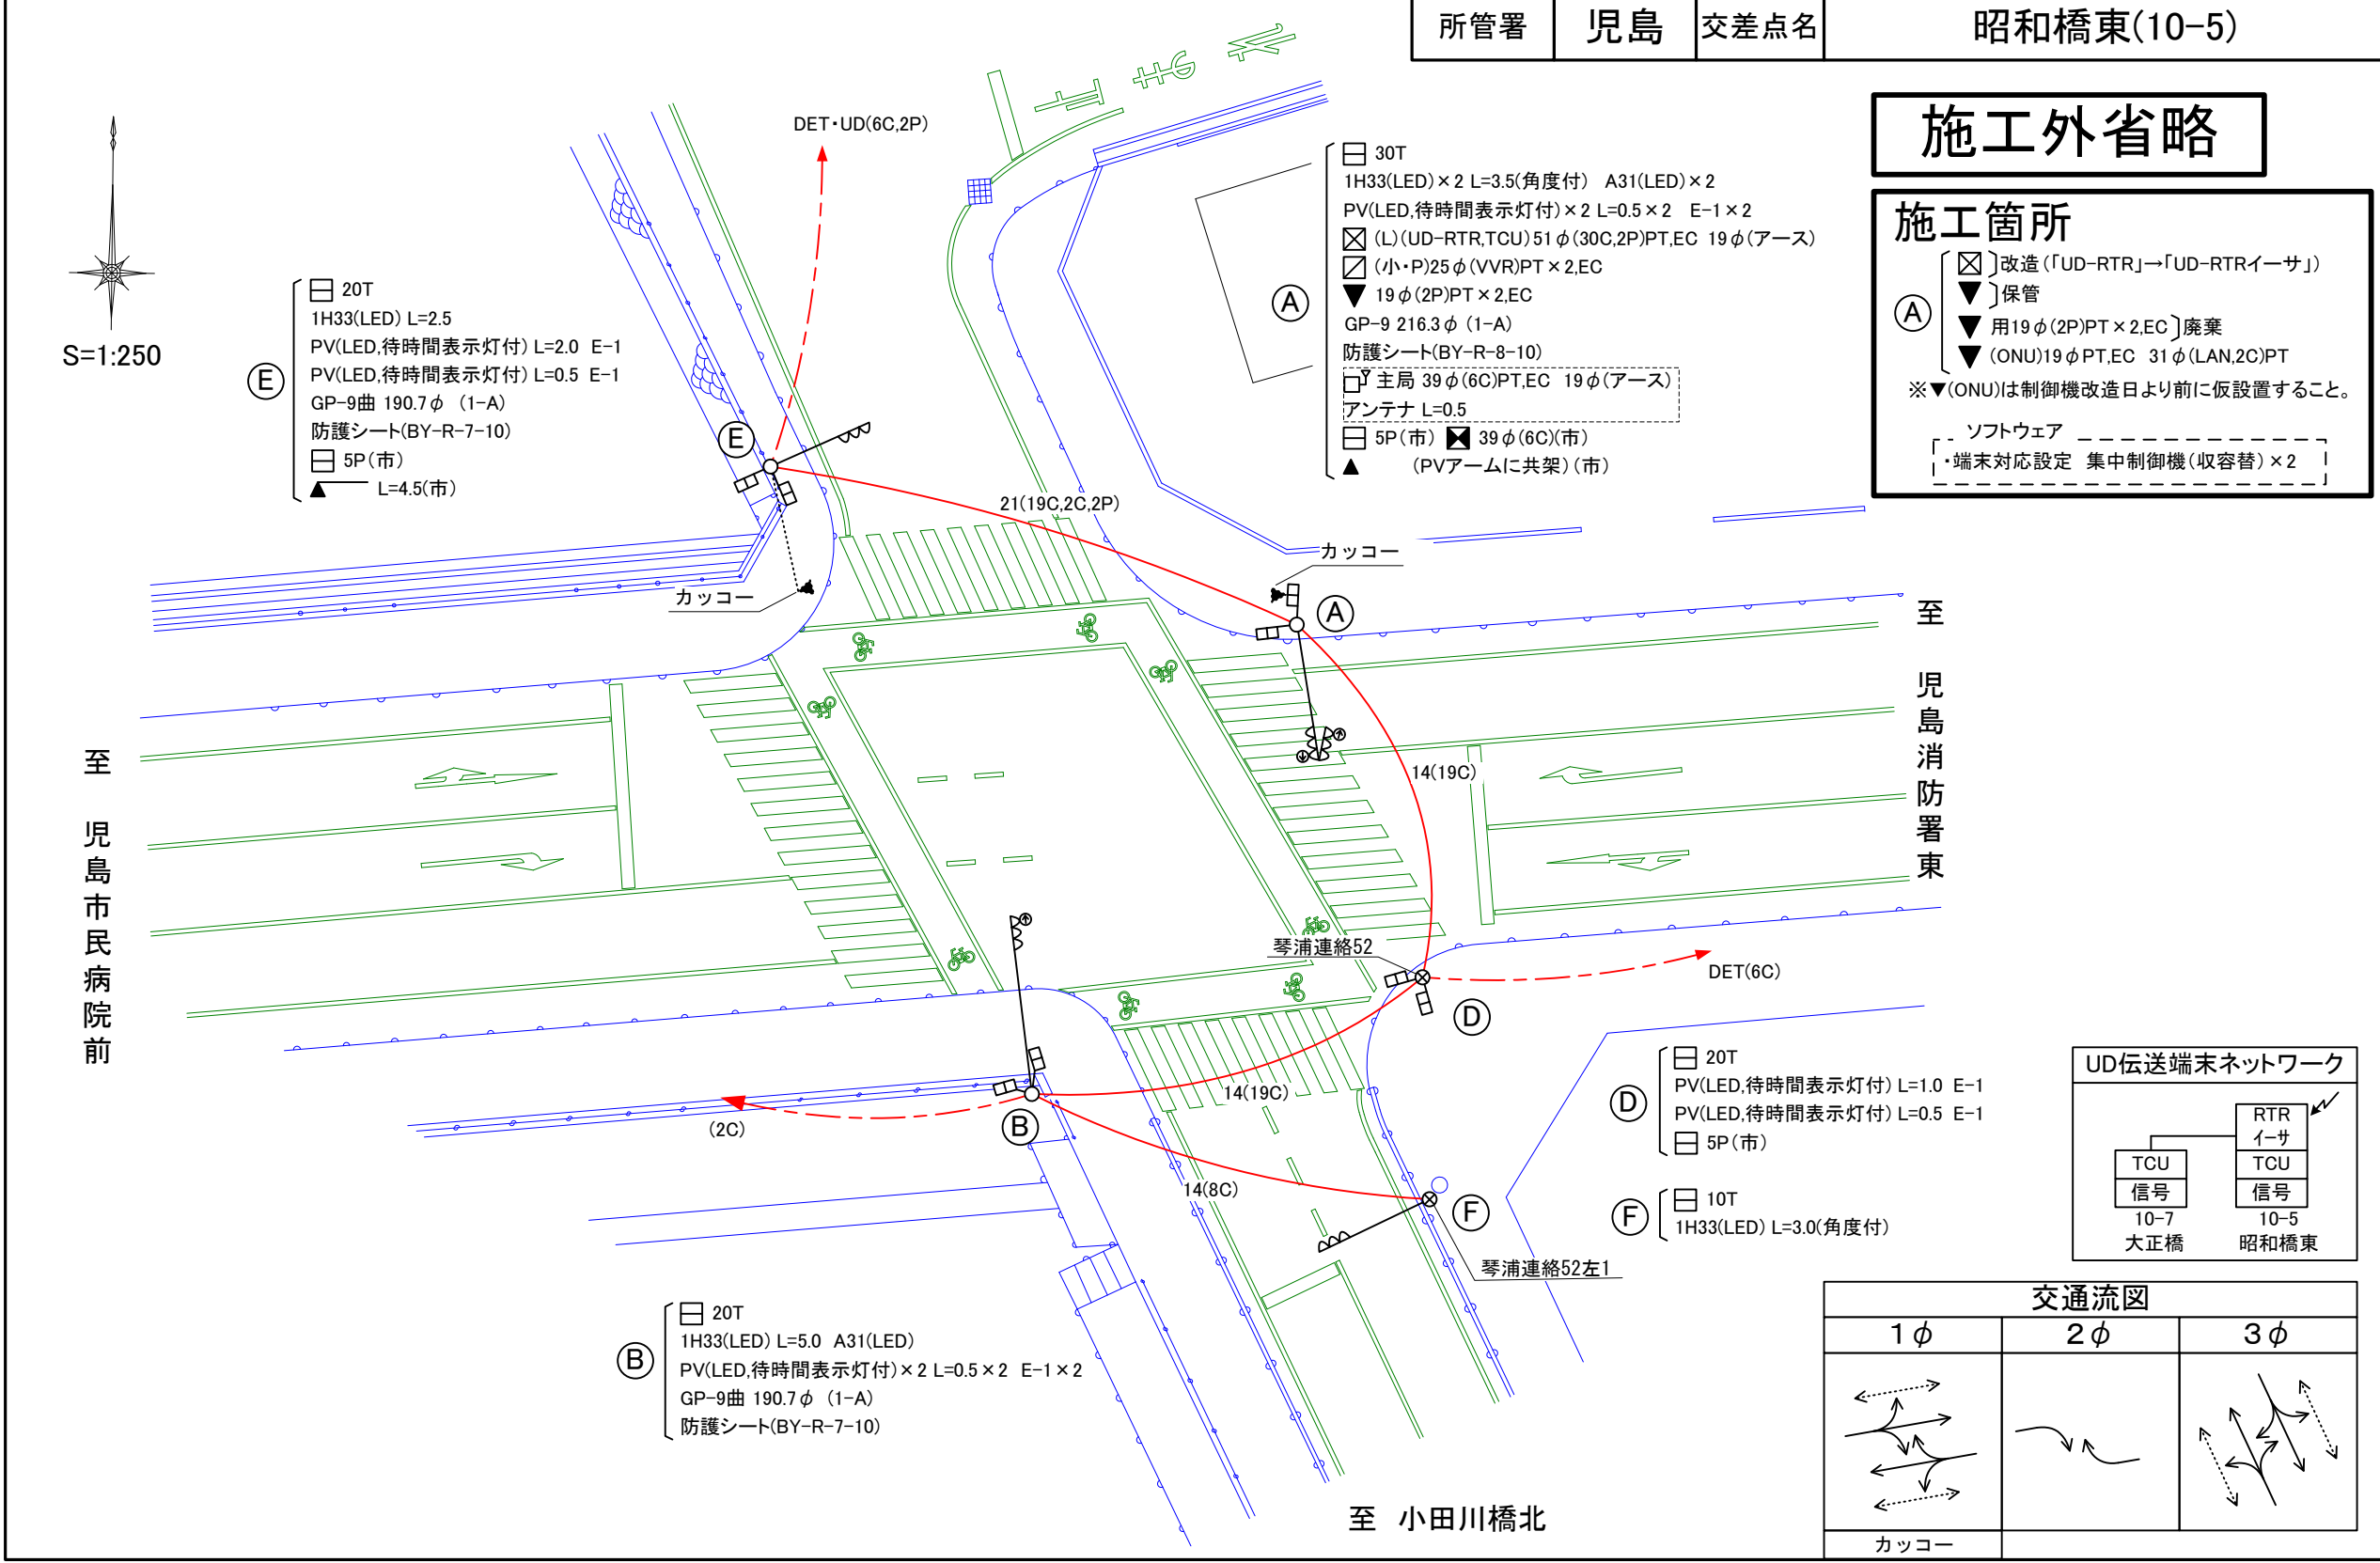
| 所管署 | 児島 | 交差点名 | 昭和橋東(10-5) |
|---|---|---|---|

施工外省略

施工箇所
Ⓐ ⊠ 改造(「UD-RTR」→「UD-RTRイーサ」)
▼ 保管
▼ 用19$\phi$(2P)PT×2,EC 廃棄
▼ (ONU)19$\phi$PT,EC 31$\phi$(LAN,2C)PT
※▼(ONU)は制御機改造日より前に仮設置すること。
ソフトウェア
・端末対応設定 集中制御機(収容替)×2

S=1:250

Ⓐ
30T
1H33(LED)×2 L=3.5(角度付) A31(LED)×2
PV(LED,待時間表示灯付)×2 L=0.5×2 E-1×2
(L)(UD-RTR,TCU)51$\phi$(30C,2P)PT,EC 19$\phi$(アース)
(小・P)25$\phi$(VVR)PT×2,EC
▼ 19$\phi$(2P)PT×2,EC
GP-9 216.3$\phi$ (1-A)
防護シート(BY-R-8-10)
主局 39$\phi$(6C)PT,EC 19$\phi$(アース)
アンテナ L=0.5
5P(市) 39$\phi$(6C)(市)
▲ (PVアームに共架)(市)

Ⓔ
20T
1H33(LED) L=2.5
PV(LED,待時間表示灯付) L=2.0 E-1
PV(LED,待時間表示灯付) L=0.5 E-1
GP-9曲 190.7$\phi$ (1-A)
防護シート(BY-R-7-10)
5P(市)
▲ L=4.5(市)

DET・UD(6C,2P)
21(19C,2C,2P)
カッコー
カッコー
Ⓐ
Ⓔ
14(19C)
琴浦連絡52
DET(6C)
Ⓓ
14(19C)
(2C)
Ⓑ
14(8C)
Ⓕ
琴浦連絡52左1

至 児島消防署東
至 児島市民病院前
至 小田川橋北

Ⓓ
20T
PV(LED,待時間表示灯付) L=1.0 E-1
PV(LED,待時間表示灯付) L=0.5 E-1
5P(市)

Ⓕ
10T
1H33(LED) L=3.0(角度付)

Ⓑ
20T
1H33(LED) L=5.0 A31(LED)
PV(LED,待時間表示灯付)×2 L=0.5×2 E-1×2
GP-9曲 190.7$\phi$ (1-A)
防護シート(BY-R-7-10)

UD伝送端末ネットワーク
RTR イーサ
TCU 信号 10-7 大正橋
TCU 信号 10-5 昭和橋東

交通流図
| 1$\phi$ | 2$\phi$ | 3$\phi$ |
|---|---|---|
| カッコー | | |